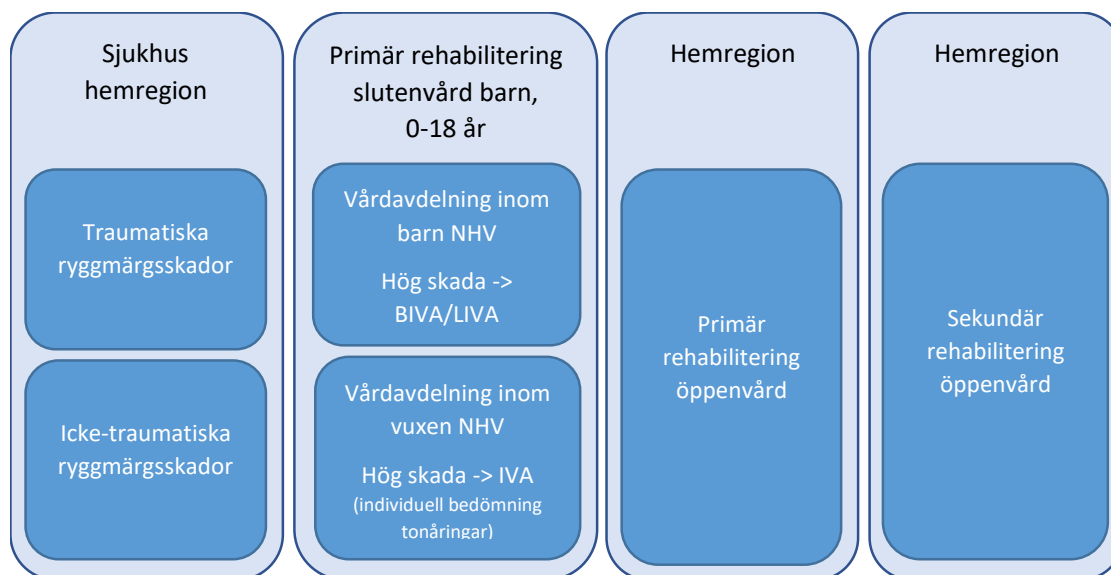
Sjukhus hemregion

Traumatiska ryggmärgsskador

Icke-traumatiska ryggmärgsskador

Primär rehabilitering slutenvård barn, 0-18 år

Vårdavdelning inom barn NHV

Hög skada -> BIVA/LIVA

Vårdavdelning inom vuxen NHV

Hög skada -> IVA (individuell bedömning tonåringar)

Hemregion

Primär rehabilitering öppenvård

Hemregion

Sekundär rehabilitering öppenvård